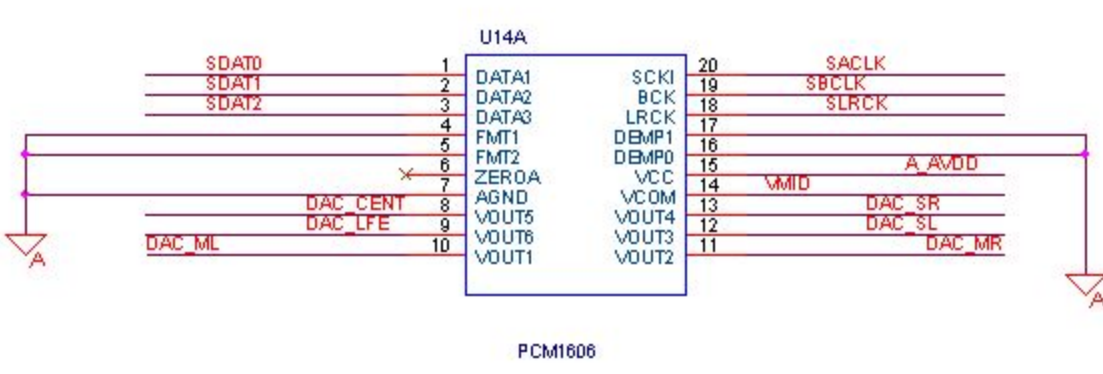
U14A

SDAT0 1 DATA1
SDAT1 2 DATA2
SDAT2 3 DATA3
4 FMT1
5 FMT2
6 ZEROA
7 AGND
DAC_CENT 8 VOUT5
DAC_LFE 9 VOUT6
DAC_ML 10 VOUT1

SCKI 20 SACLK
BCK 19 SBCLK
LRCK 18 SLRCK
DEMP1 17
DEMP0 16
VCC 15 A_AVDD
VCOM 14 VMID
VOUT4 13 DAC_SR
VOUT3 12 DAC_SL
VOUT2 11 DAC_MR

A

A

PCM1606